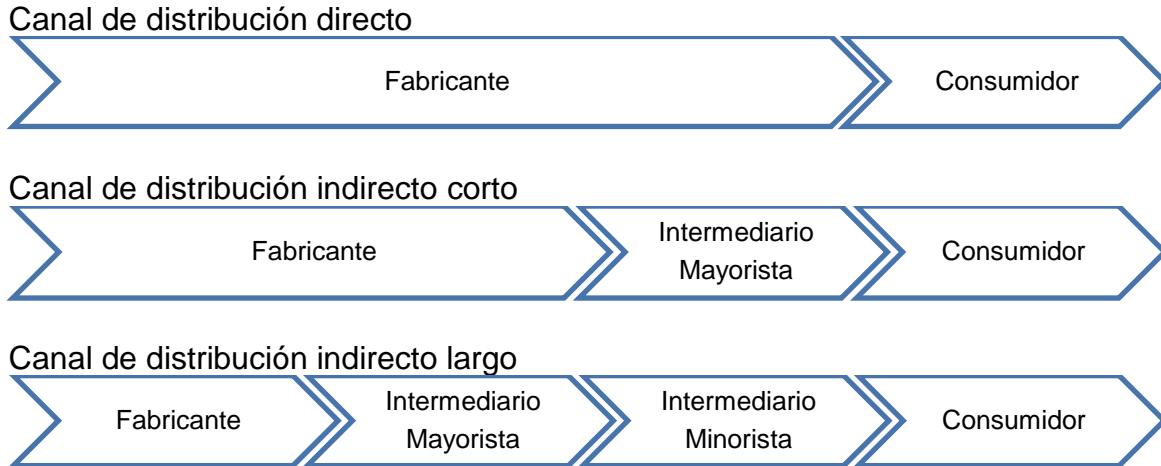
Canal de distribución directo

Fabricante

Consumidor

Canal de distribución indirecto corto

Fabricante

Intermediario Mayorista

Consumidor

Canal de distribución indirecto largo

Fabricante

Intermediario Mayorista

Intermediario Minorista

Consumidor